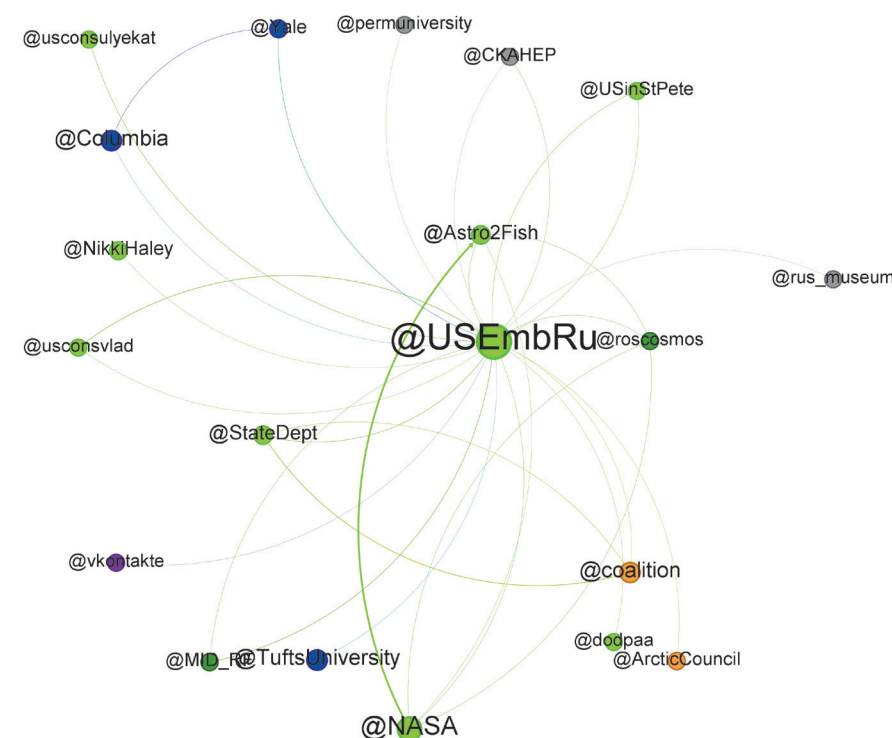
@usconsulyekat
@Yale
@permuniversity
@CKAHEP
@USinStPete
@Columbia
@Astro2Fish
@NikkiHaley
@rus_museum
@usconsvlad
@USEmbRu
@roscosmos
@StateDept
@vkontakte
@coalition
@dodpaa
@MID_RF
@TuftsUniversity
@ArcticCouncil
@NASA